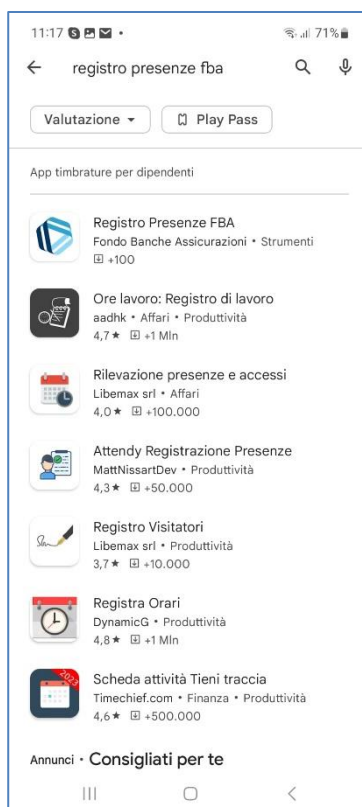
11:17 • 71%

registro presenze fba

Valutazione ▾

Play Pass

App timbrature per dipendenti

Registro Presenze FBA
Fondo Banche Assicurazioni • Strumenti
+100

Ore lavoro: Registro di lavoro
aadhk • Affari • Produttività
4,7★ +1 Mln

Rilevazione presenze e accessi
Libemax srl • Affari
4,0★ +100.000

Attendy Registrazione Presenze
MattNissartDev • Produttività
4,3★ +50.000

Registro Visitatori
Libemax srl • Produttività
3,7★ +10.000

Registra Orari
DynamicG • Produttività
4,8★ +1 Mln

Scheda attività Tieni traccia
Timechief.com • Finanza • Produttività
4,6★ +500.000

Annunci • Consigliati per te